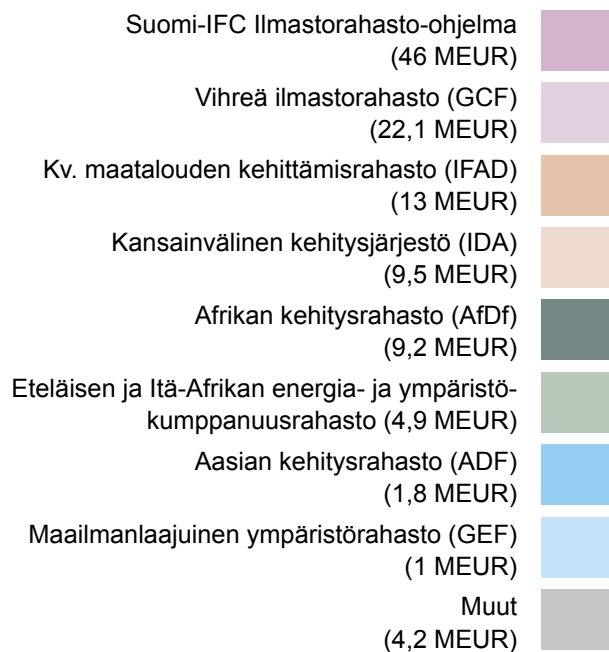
Suomi-IFC Ilmastorahasto-ohjelma (46 MEUR)

Vihreä ilmastorahasto (GCF) (22,1 MEUR)

Kv. maatalouden kehittämisrahasto (IFAD) (13 MEUR)

Kansainvälinen kehitysjärjestö (IDA) (9,5 MEUR)

Afrikan kehitysrahasto (AfDf) (9,2 MEUR)

Eteläisen ja Itä-Afrikan energia- ja ympäristökumppanuusrahasto (4,9 MEUR)

Aasian kehitysrahasto (ADF) (1,8 MEUR)

Maailmanlaajuinen ympäristörahasto (GEF) (1 MEUR)

Muut (4,2 MEUR)